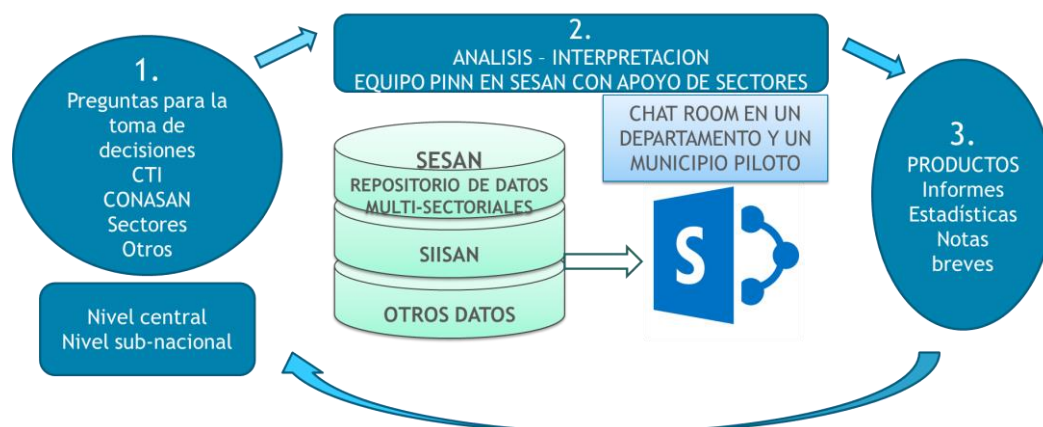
1.
Preguntas para la toma de decisiones
CTI
CONASAN
Sectores
Otros

Nivel central
Nivel sub-nacional

2.
ANALISIS – INTERPRETACION
EQUIPO PINN EN SESAN CON APOYO DE SECTORES

CHAT ROOM EN UN DEPARTAMENTO Y UN MUNICIPIO PILOTO

SESAN
REPOSITORIO DE DATOS MULTI-SECTORIALES
SIISAN
OTROS DATOS

S

3.
PRODUCTOS
Informes
Estadísticas
Notas breves